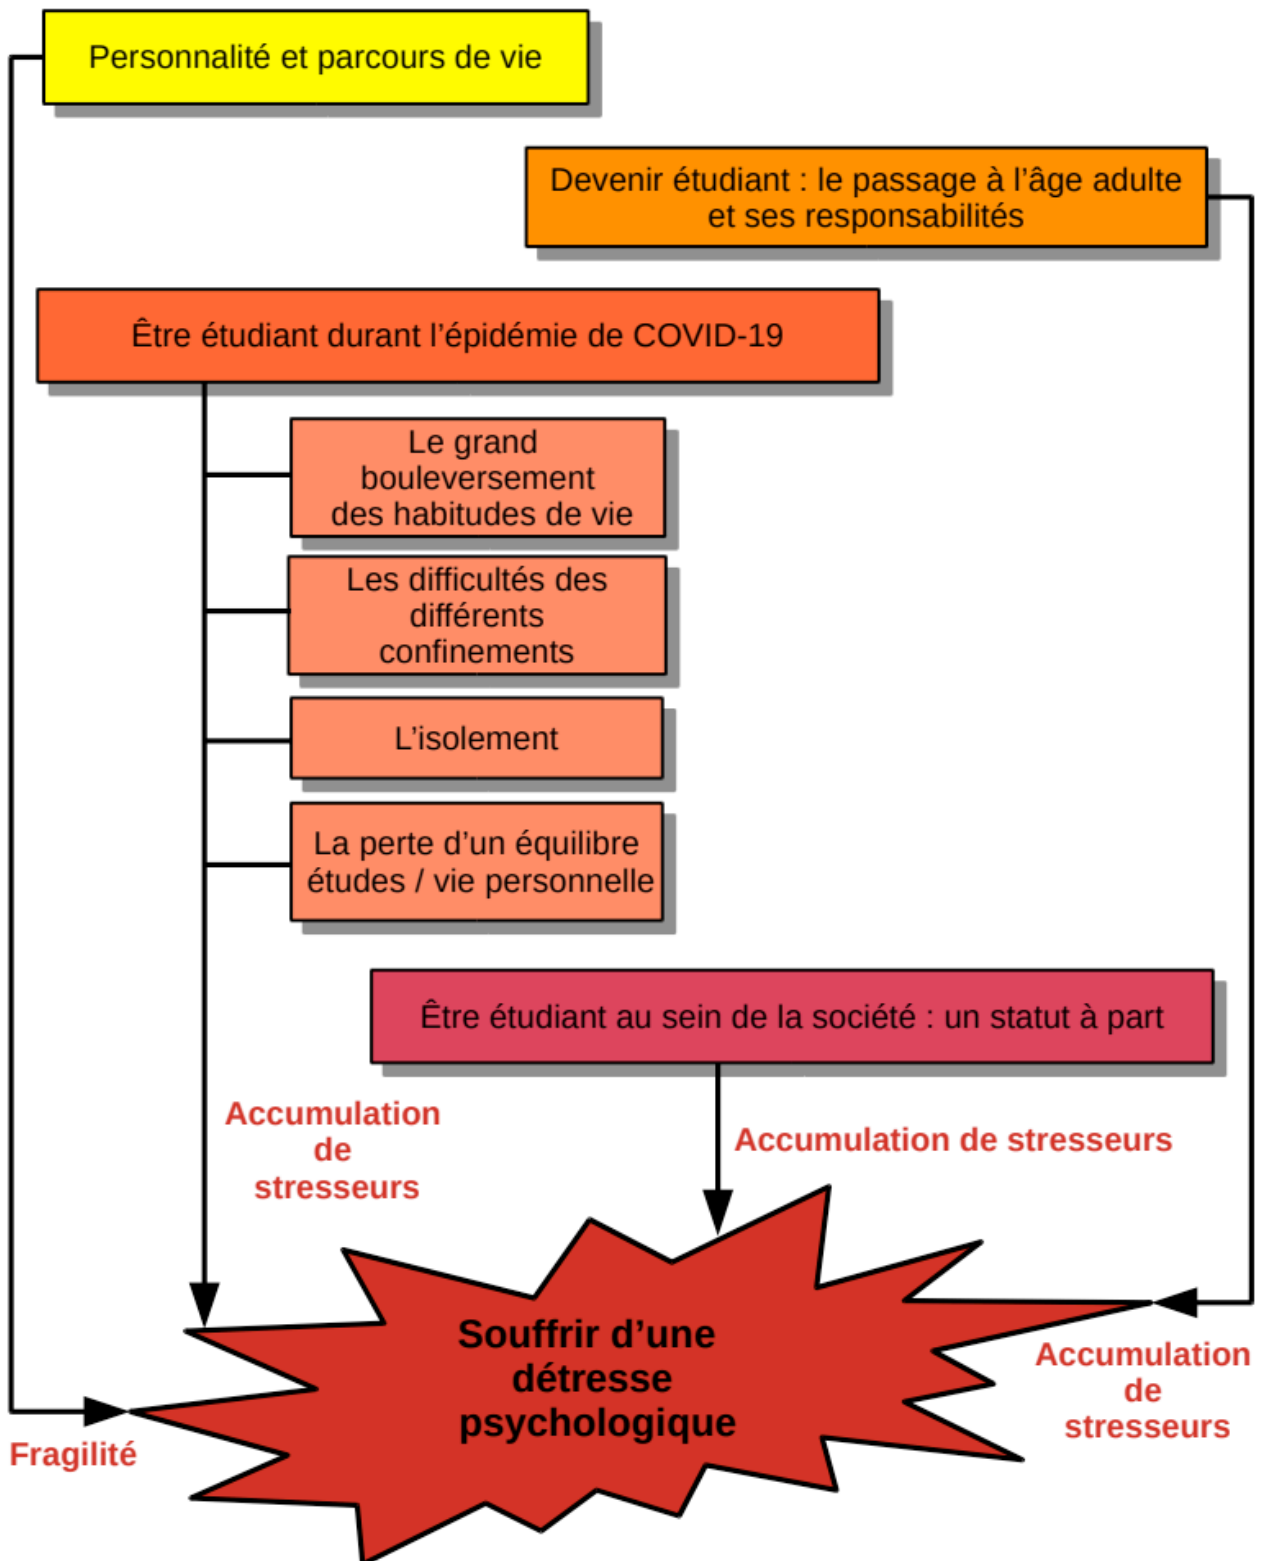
Personnalité et parcours de vie

Devenir étudiant : le passage à l'âge adulte et ses responsabilités

Être étudiant durant l'épidémie de COVID-19

Le grand bouleversement des habitudes de vie

Les difficultés des différents confinements

L'isolement

La perte d'un équilibre études / vie personnelle

Être étudiant au sein de la société : un statut à part

Accumulation de stresseurs

Accumulation de stresseurs

Souffrir d'une détresse psychologique

Accumulation de stresseurs

Fragilité